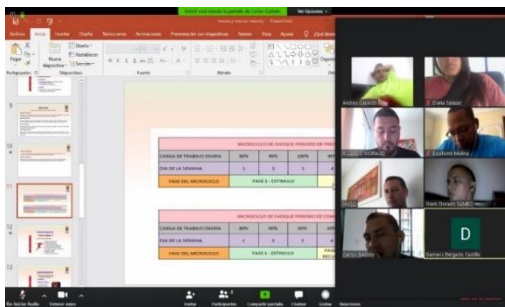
Usted está viendo la pantalla de Carlos Gómez  Ver Opciones

Archivo  Inicio  Insertar  Diseño  Transiciones  Animaciones  Presentación con diapositivas  Revisar  Vista  Ayuda

Pegar  Nueva diapositiva  Diseño  Restablecer  Sección

Portapapeles  Diapositivas  Fuente  Párrafo

9
10
11
12
13

MICROCICLO DE CHOQUE PERIODO DE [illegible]

| CARGA DE TRABAJO DIARIA | 80% | 90% | 100% | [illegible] |
|---|---|---|---|---|
| DIA DE LA SEMANA | 1 | 2 | 3 | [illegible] |
| FASE DEL MICROCICLO | FASE 1 - ESTIMULO | | | |

MICROCICLO DE CHOQUE PERIODO DE COM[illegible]

| CARGA DE TRABAJO DIARIA | 80% | 90% | 90% | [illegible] |
|---|---|---|---|---|
| DIA DE LA SEMANA | 1 | 2 | 3 | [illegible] |
| FASE DEL MICROCICLO | FASE 1 - ESTIMULO | | | |

Andres Caicedo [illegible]
Clara Salazar
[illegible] MORALES
Eduardo Molina
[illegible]
Frank Donado GÓMEZ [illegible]
Carlos GÓMEZ
Damaris Delgado Castillo
D

Sin Iniciar Audio  Iniciar video  Invitar  Participantes  Compartir pantalla  Chatear  Grabar  Reacciones